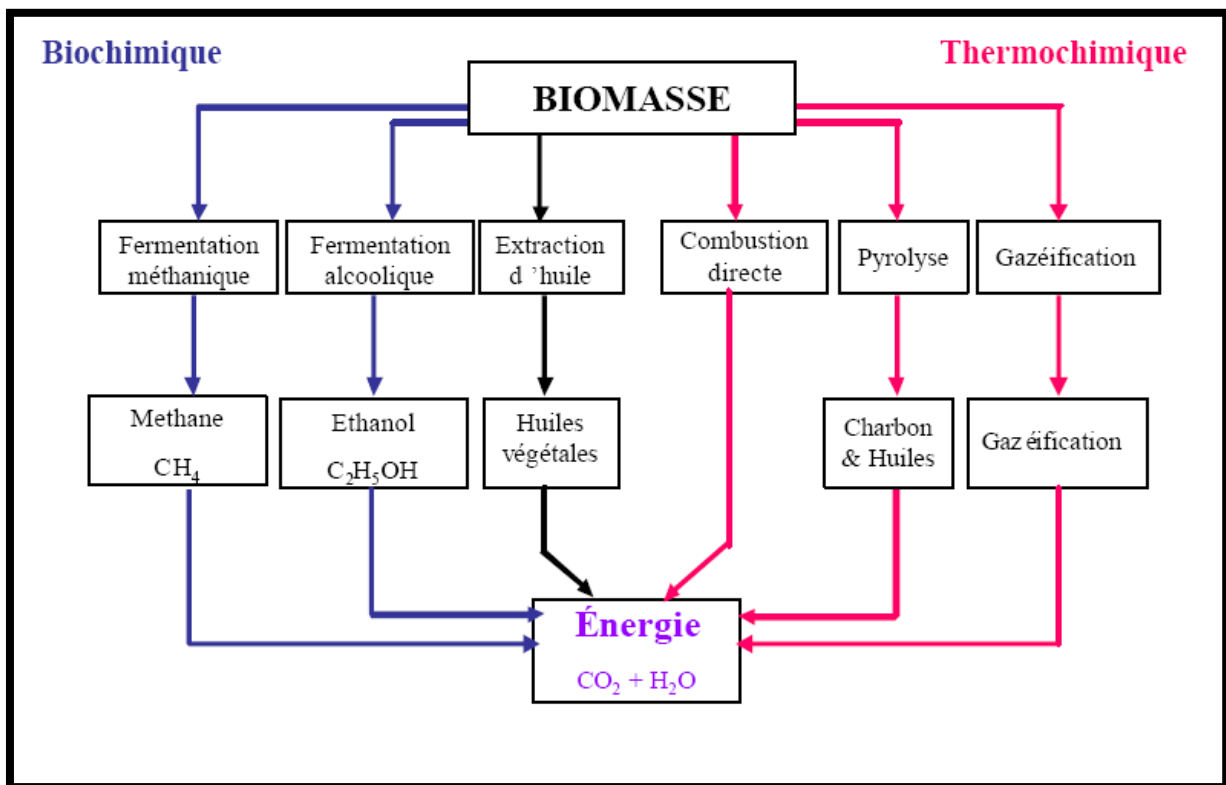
Biochimique

Thermochimique

BIOMASSE

Fermentation méthanique

Fermentation alcoolique

Extraction d 'huile

Combustion directe

Pyrolyse

Gazéification

Methane $CH_4$

Ethanol $C_2H_5OH$

Huiles végétales

Charbon & Huiles

Gaz éification

Énergie

$CO_2 + H_2O$